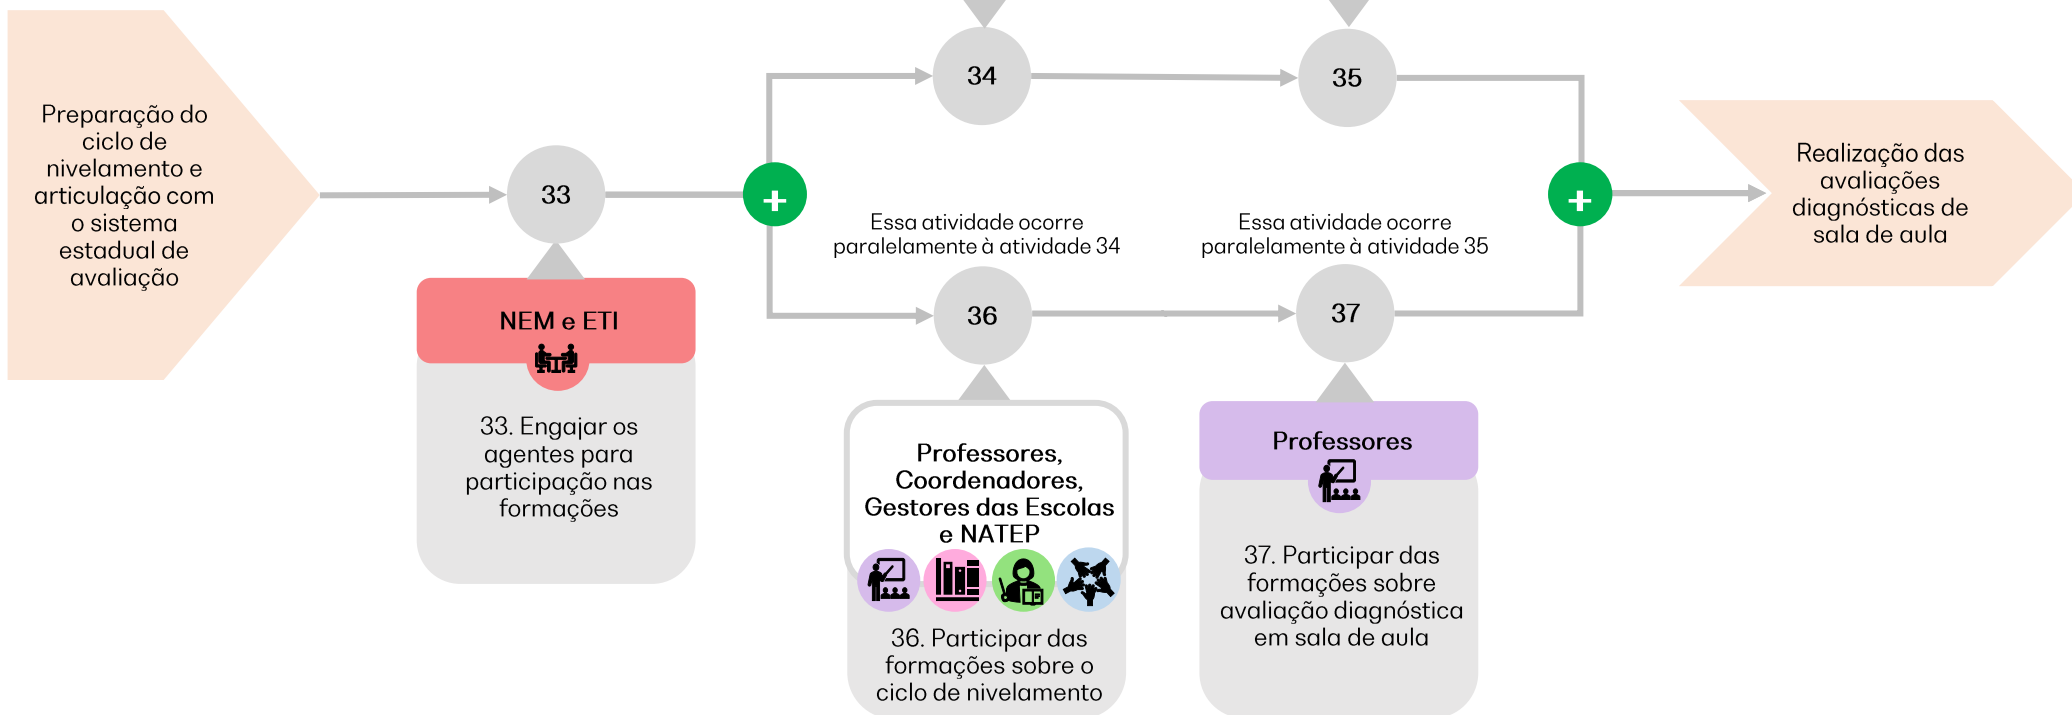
Preparação do ciclo de nivelamento e articulação com o sistema estadual de avaliação

33

NEM e ETI

33. Engajar os agentes para participação nas formações

+

34

35

Essa atividade ocorre paralelamente à atividade 34

Essa atividade ocorre paralelamente à atividade 35

36

37

Professores, Coordenadores, Gestores das Escolas e NATEP

36. Participar das formações sobre o ciclo de nivelamento

Professores

37. Participar das formações sobre avaliação diagnóstica em sala de aula

+

Realização das avaliações diagnósticas de sala de aula